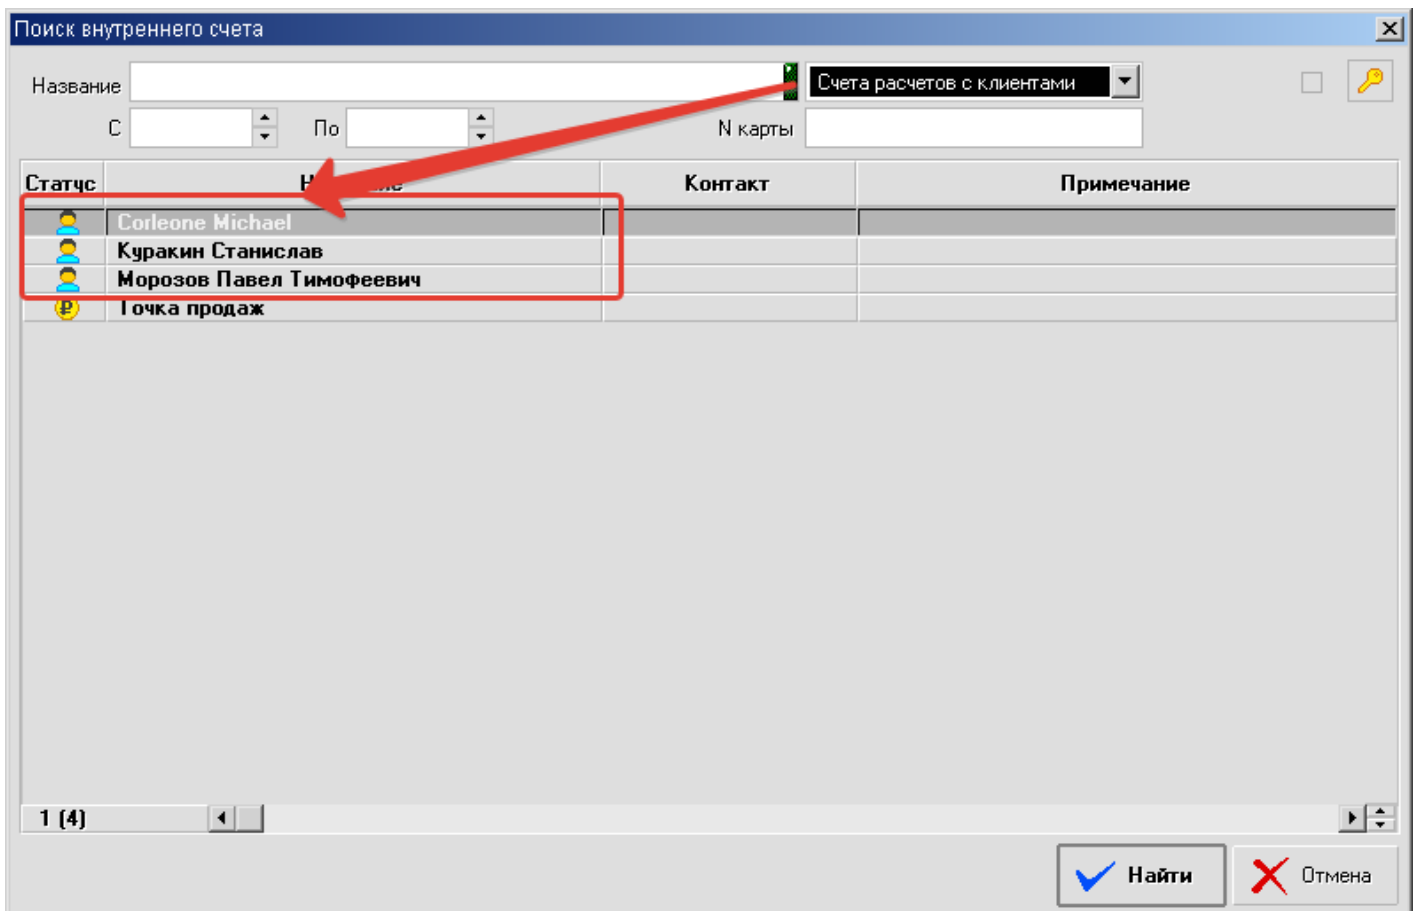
Поиск внутреннего счета

Название

Счета расчетов с клиентами

С

По

N карты

| Статус | Н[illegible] | Контакт | Примечание |
|---|---|---|---|
| | Corleone Michael | | |
| | Куракин Станислав | | |
| | Морозов Павел Тимофеевич | | |
| ₽ | Точка продаж | | |

1 (4)

Найти

Отмена